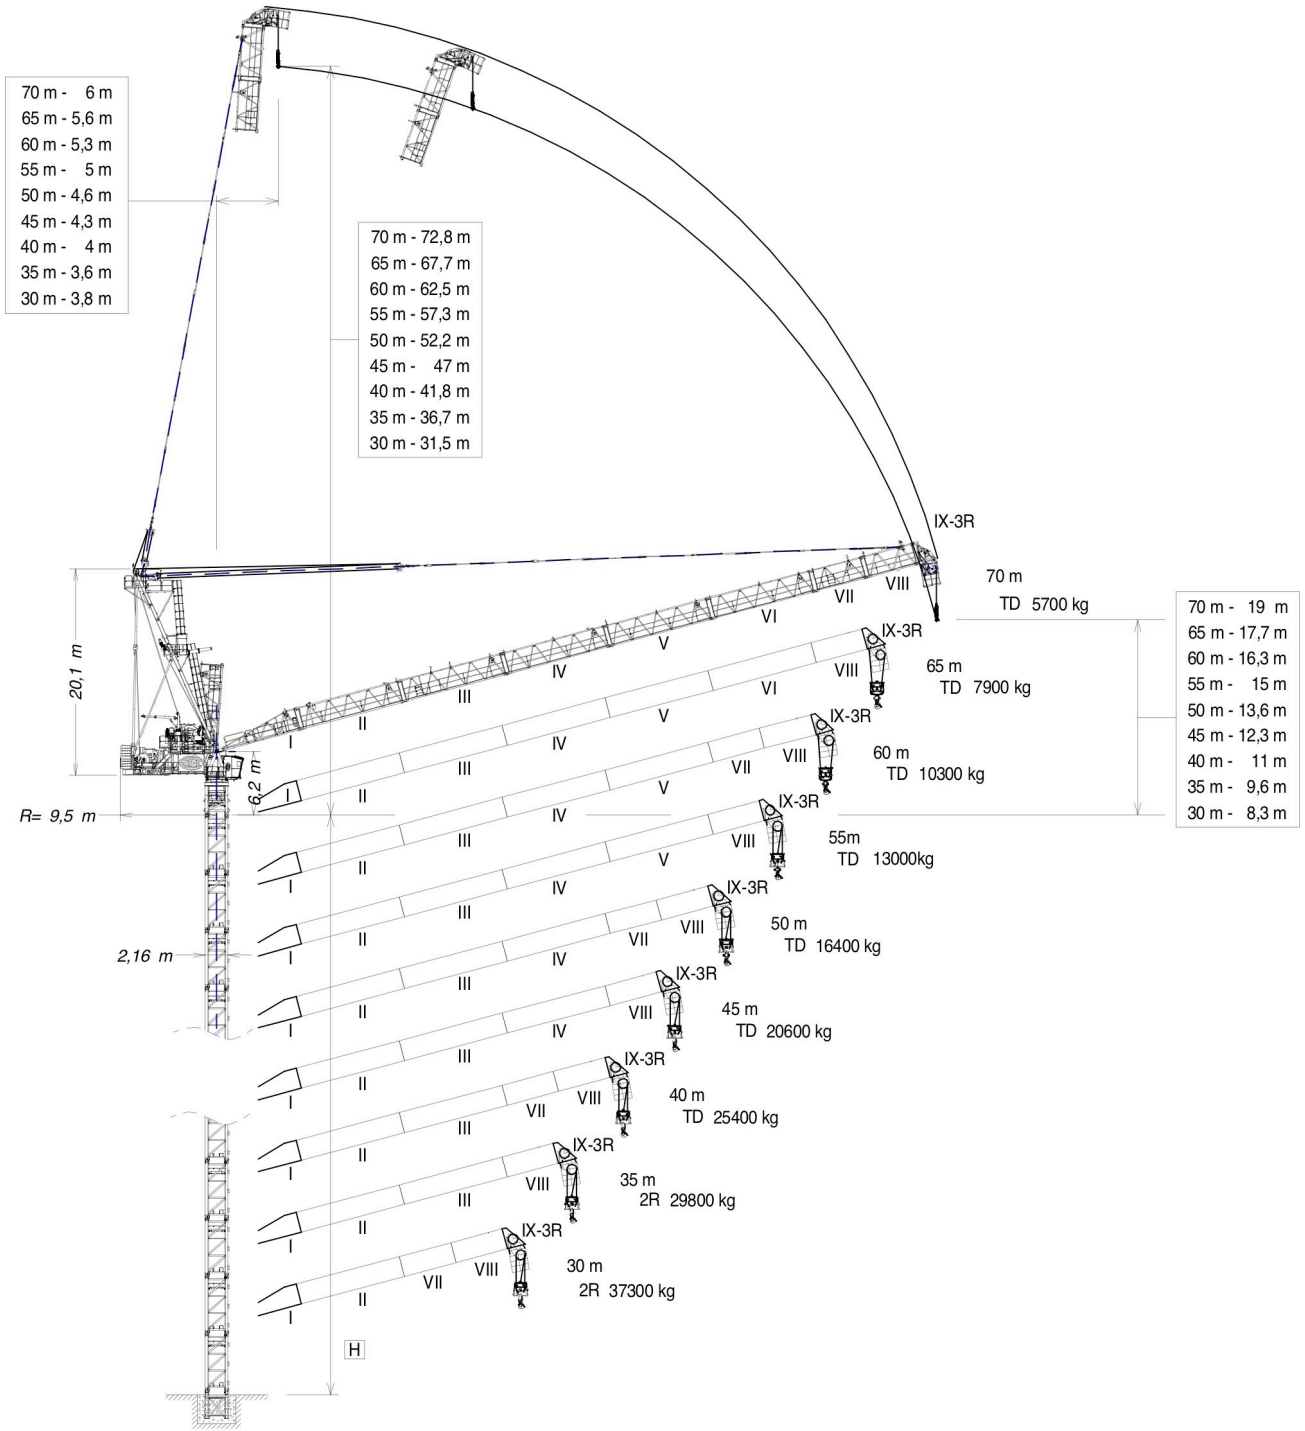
70 m - 6 m
65 m - 5,6 m
60 m - 5,3 m
55 m - 5 m
50 m - 4,6 m
45 m - 4,3 m
40 m - 4 m
35 m - 3,6 m
30 m - 3,8 m

70 m - 72,8 m
65 m - 67,7 m
60 m - 62,5 m
55 m - 57,3 m
50 m - 52,2 m
45 m - 47 m
40 m - 41,8 m
35 m - 36,7 m
30 m - 31,5 m

IX-3R
VIII
VII
VI
V
IV
III
II
I
70 m
TD 5700 kg

70 m - 19 m
65 m - 17,7 m
60 m - 16,3 m
55 m - 15 m
50 m - 13,6 m
45 m - 12,3 m
40 m - 11 m
35 m - 9,6 m
30 m - 8,3 m

20,1 m
6,2 m
R= 9,5 m

IX-3R VIII VI V IV III II I
65 m
TD 7900 kg

IX-3R VIII VII V IV III II I
60 m
TD 10300 kg

IX-3R VIII V IV III II I
55m
TD 13000kg

IX-3R VIII VII IV III II I
50 m
TD 16400 kg

2,16 m

IX-3R VIII IV III II I
45 m
TD 20600 kg

IX-3R VIII VII III II I
40 m
TD 25400 kg

IX-3R VIII III II I
35 m
2R 29800 kg

IX-3R VIII VII II I
30 m
2R 37300 kg

H